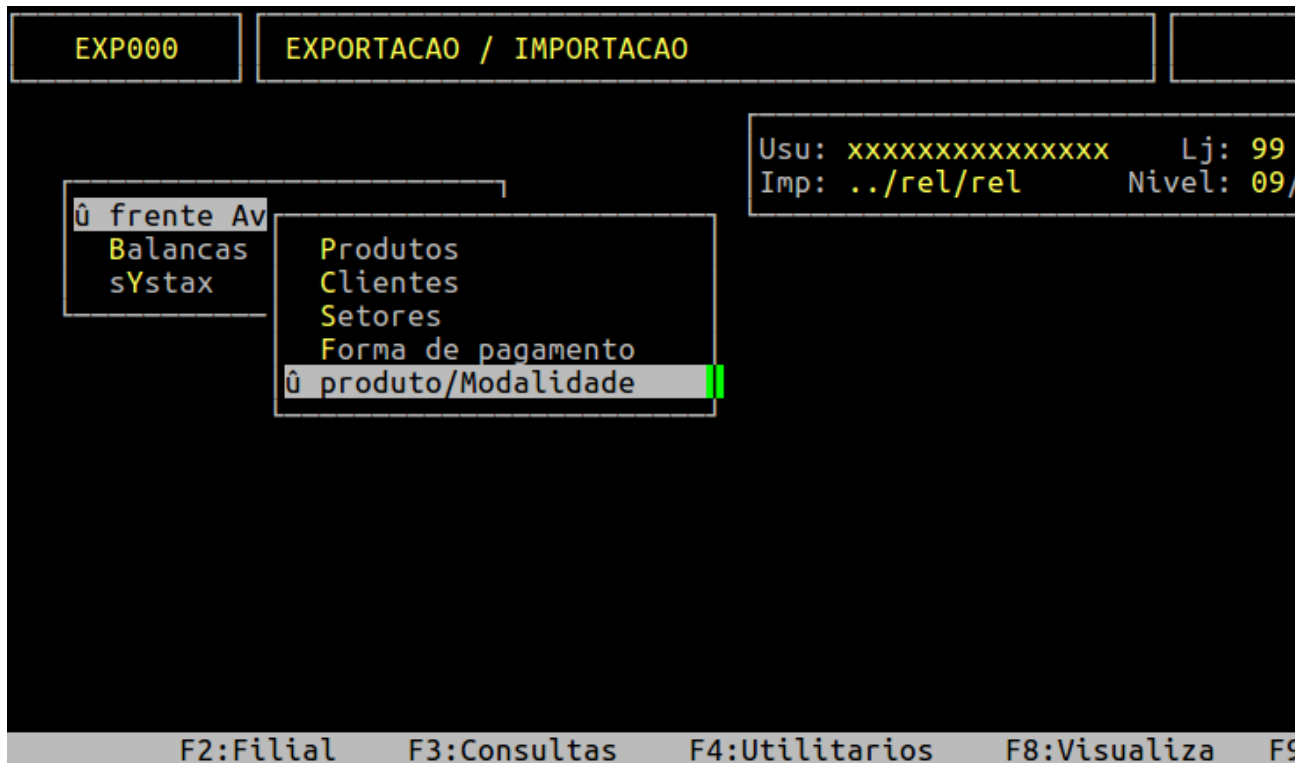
EXP000

EXPORTACAO / IMPORTACAO

Usu: xxxxxxxxxxxxxxx Lj: 99
Imp: ../rel/rel Nivel: 09/

û frente Av
Balancas
sYstax

Produtos
Clientes
Setores
Forma de pagamento
û produto/Modalidade

F2:Filial F3:Consultas F4:Utilitarios F8:Visualiza F9